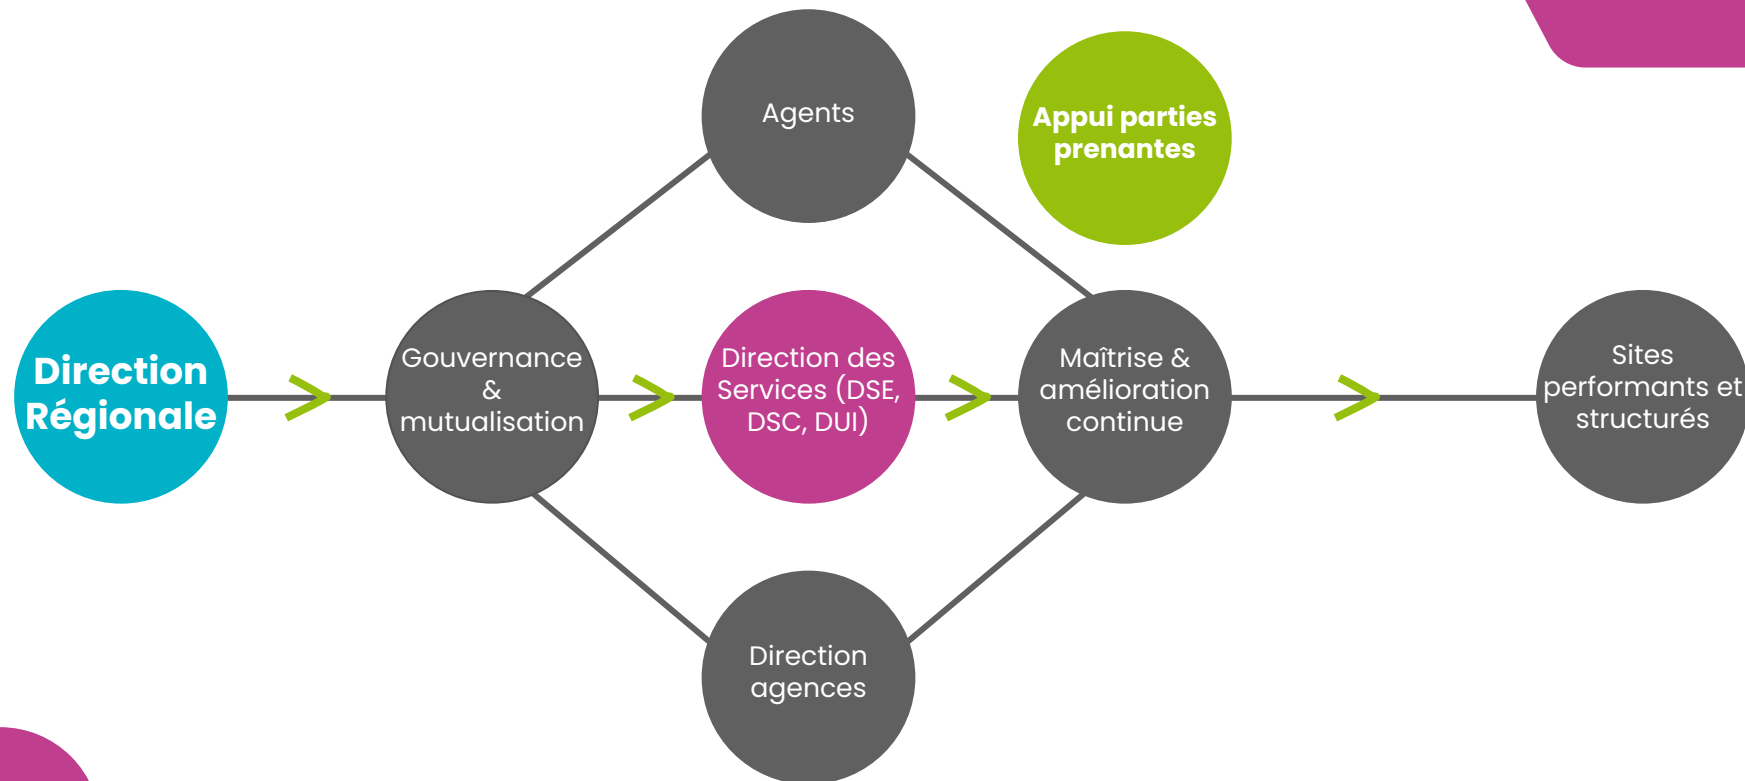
Direction Régionale

Gouvernance & mutualisation

Agents

Direction des Services (DSE, DSC, DUI)

Direction agences

Appui parties prenantes

Maîtrise & amélioration continue

Sites performants et structurés